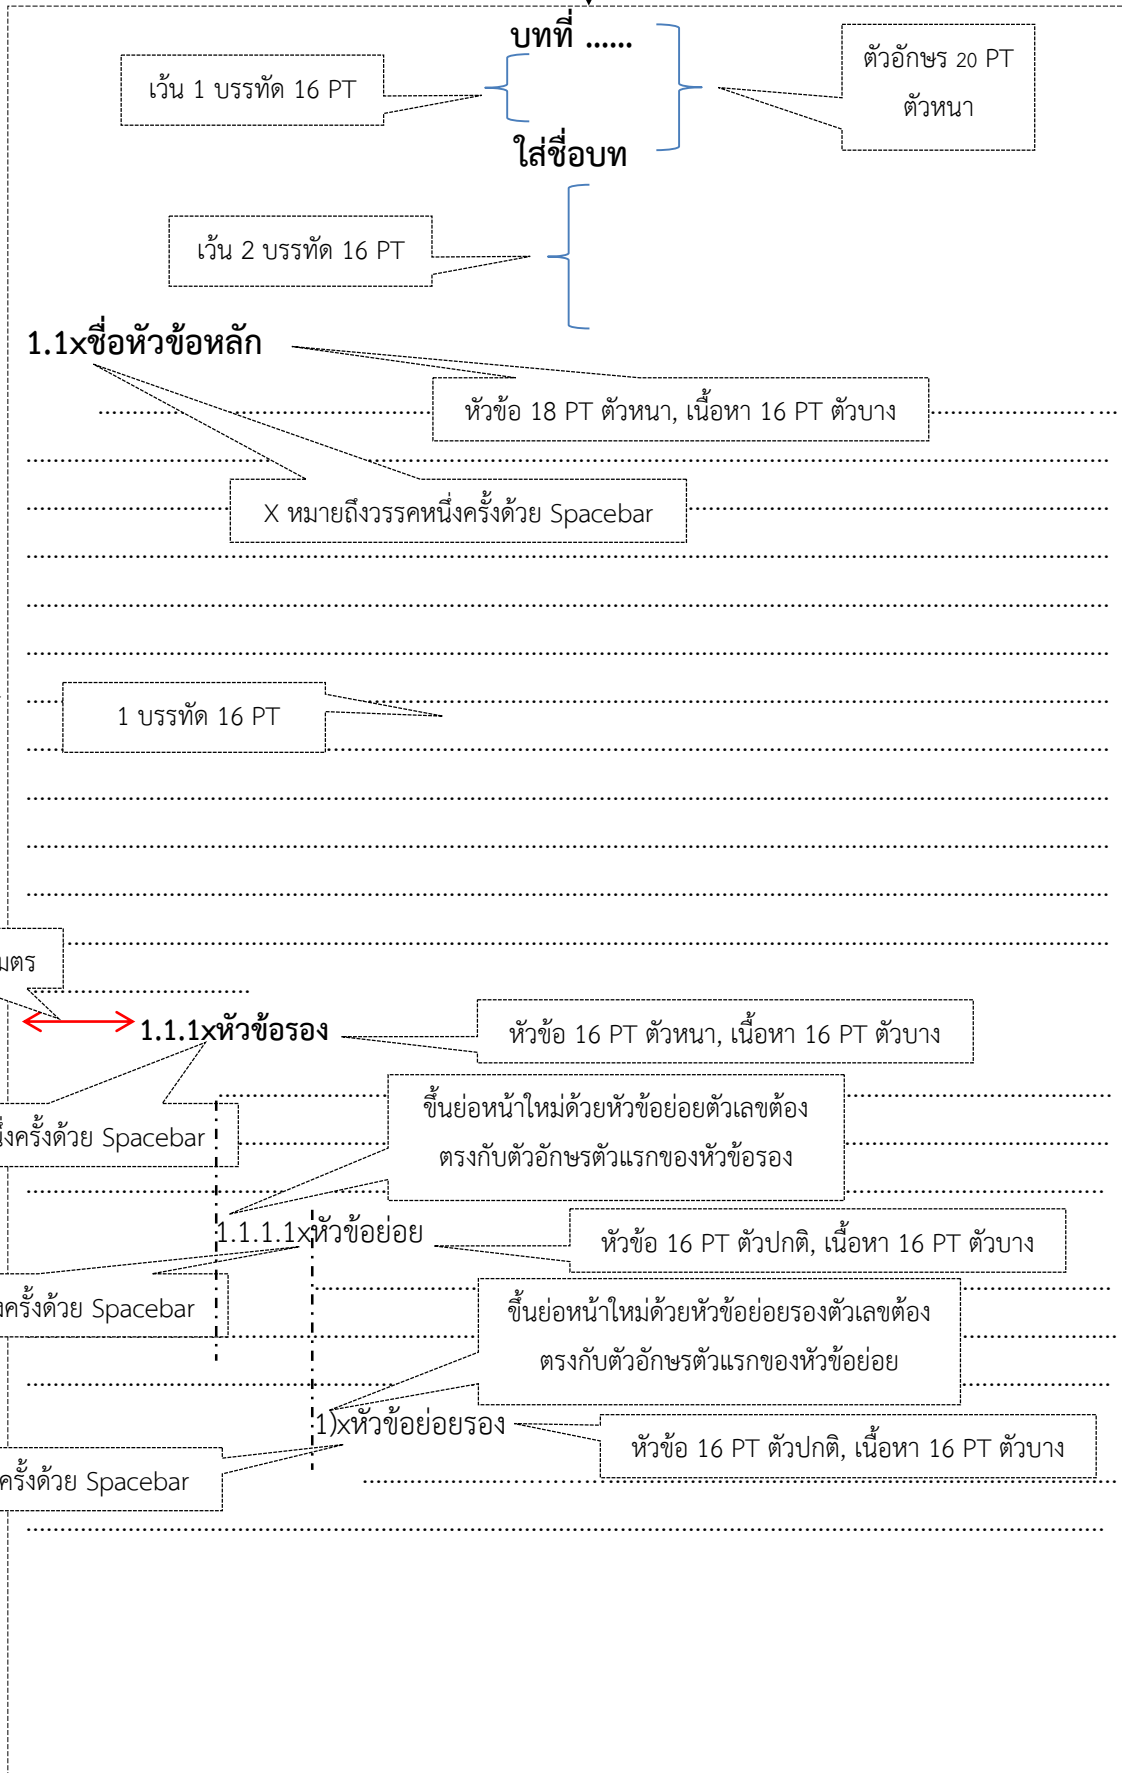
บทที่ ......

เว้น 1 บรรทัด 16 PT

ตัวอักษร 20 PT ตัวหนา

ใส่ชื่อบท

เว้น 2 บรรทัด 16 PT

1.1xชื่อหัวข้อหลัก

หัวข้อ 18 PT ตัวหนา, เนื้อหา 16 PT ตัวบาง

X หมายถึงวรรคหนึ่งครั้งด้วย Spacebar

1 บรรทัด 16 PT

มตร

1.1.1xหัวข้อรอง

หัวข้อ 16 PT ตัวหนา, เนื้อหา 16 PT ตัวบาง

ขึ้นย่อหน้าใหม่ด้วยหัวข้อย่อยตัวเลขต้องตรงกับตัวอักษรตัวแรกของหัวข้อรอง

งครั้งด้วย Spacebar

1.1.1.1xหัวข้อย่อย

หัวข้อ 16 PT ตัวปกติ, เนื้อหา 16 PT ตัวบาง

ครั้งด้วย Spacebar

ขึ้นย่อหน้าใหม่ด้วยหัวข้อย่อยรองตัวเลขต้องตรงกับตัวอักษรตัวแรกของหัวข้อย่อย

1)xหัวข้อย่อยรอง

หัวข้อ 16 PT ตัวปกติ, เนื้อหา 16 PT ตัวบาง

ครั้งด้วย Spacebar